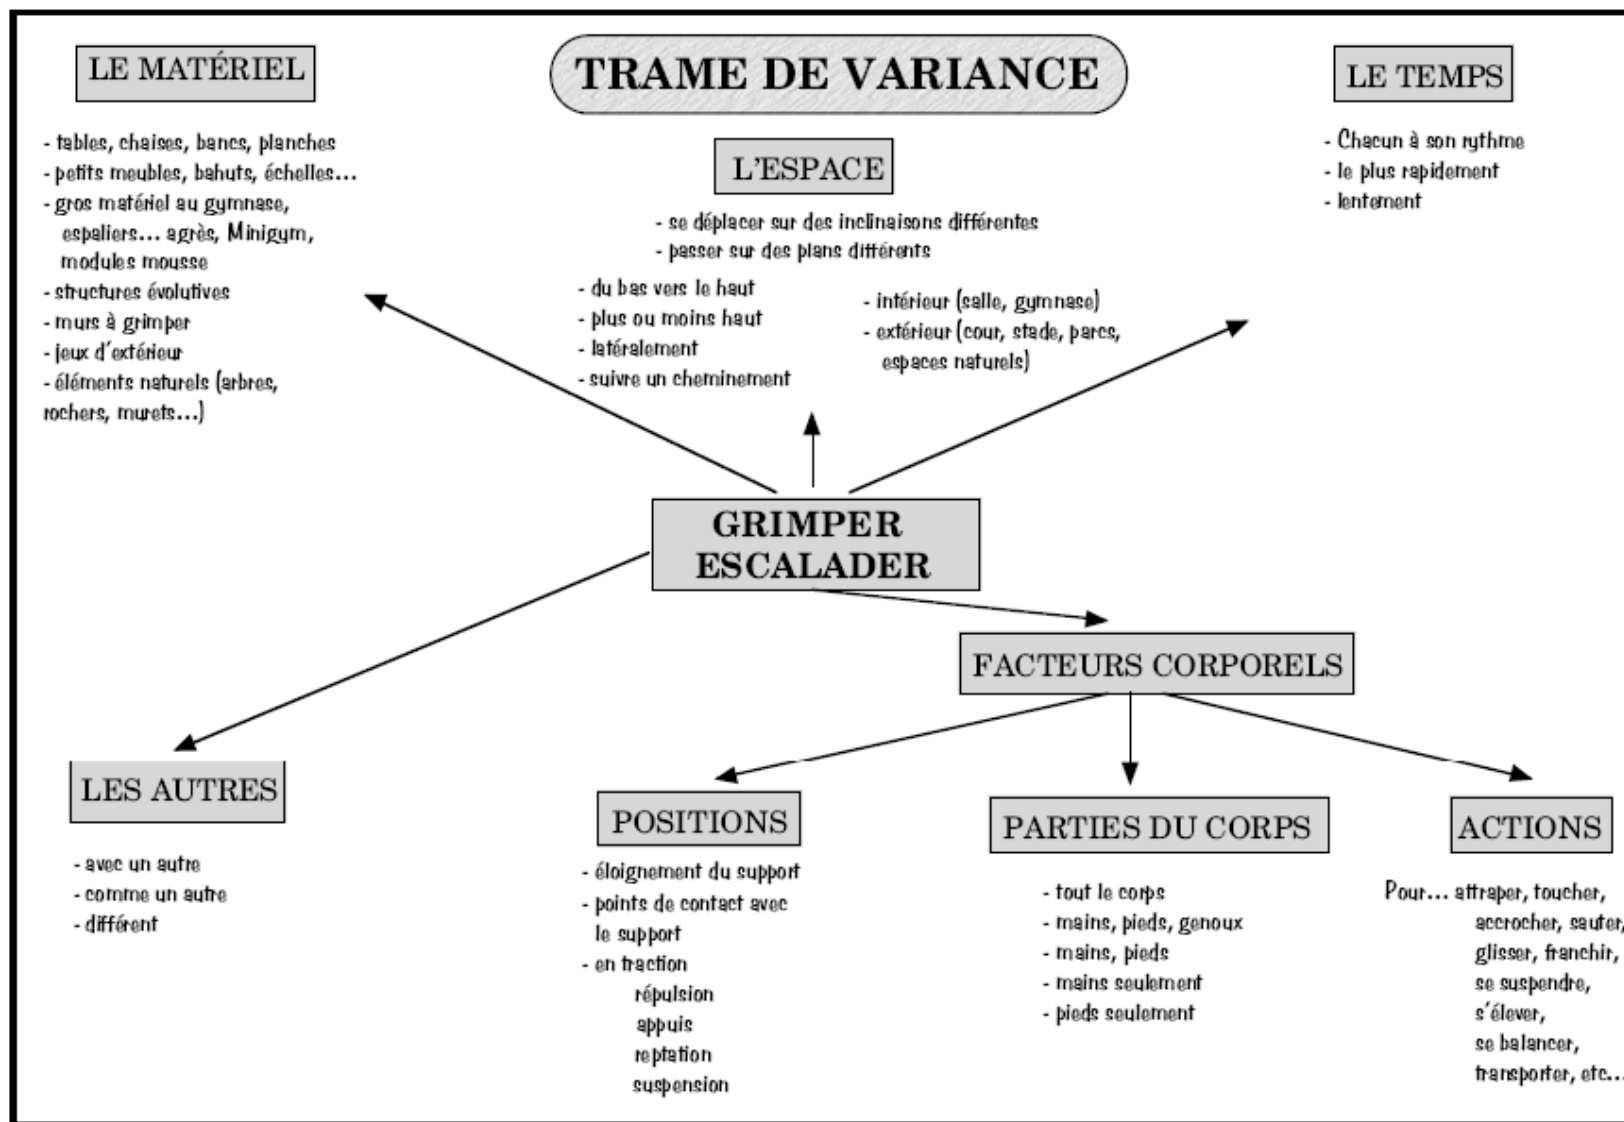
LE MATÉRIEL

TRAME DE VARIANCE

LE TEMPS

- tables, chaises, bancs, planches
- petits meubles, bahuts, échelles…
- gros matériel au gymnase, espaliers… agrès, Minigym, modules mousse
- structures évolutives
- murs à grimper
- jeux d'extérieur
- éléments naturels (arbres, rochers, murets…)

L'ESPACE

- se déplacer sur des inclinaisons différentes
- passer sur des plans différents

- du bas vers le haut
- plus ou moins haut
- latéralement
- suivre un cheminement

- intérieur (salle, gymnase)
- extérieur (cour, stade, parcs, espaces naturels)

- Chacun à son rythme
- le plus rapidement
- lentement

GRIMPER
ESCALADER

FACTEURS CORPORELS

LES AUTRES

- avec un autre
- comme un autre
- différent

POSITIONS

- éloignement du support
- points de contact avec le support
- en traction
répulsion
appuis
reptation
suspension

PARTIES DU CORPS

- tout le corps
- mains, pieds, genoux
- mains, pieds
- mains seulement
- pieds seulement

ACTIONS

Pour… attraper, toucher, accrocher, sauter, glisser, franchir, se suspendre, s'élever, se balancer, transporter, etc…